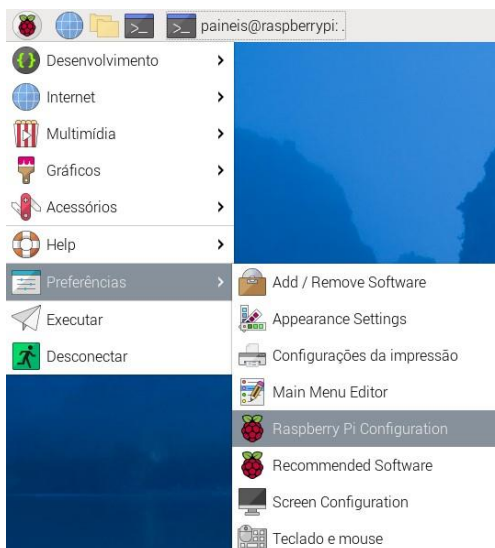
paineis@raspberrypi:

Desenvolvimento
Internet
Multimídia
Gráficos
Acessórios
Help
Preferências
Executar
Desconectar

Add / Remove Software
Appearance Settings
Configurações da impressão
Main Menu Editor
Raspberry Pi Configuration
Recommended Software
Screen Configuration
Teclado e mouse